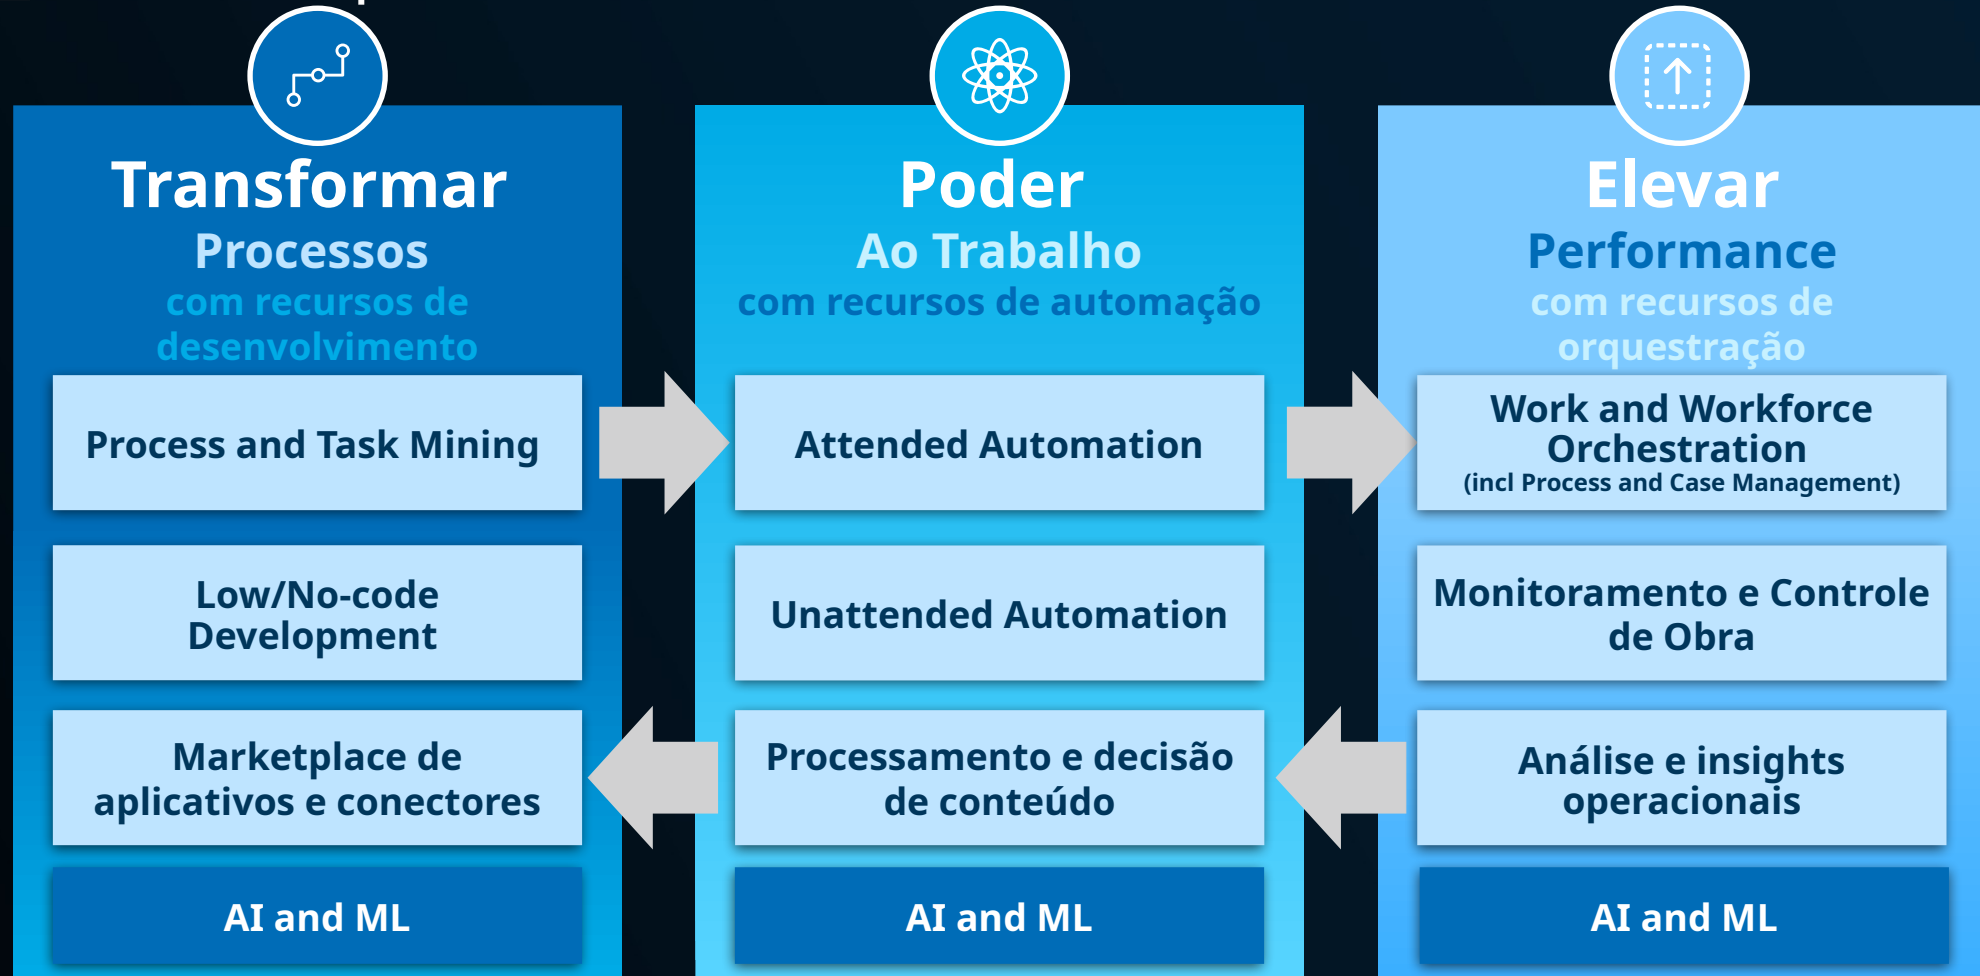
Transformar
Processos
com recursos de desenvolvimento

Process and Task Mining

Low/No-code Development

Marketplace de aplicativos e conectores

AI and ML

Poder
Ao Trabalho
com recursos de automação

Attended Automation

Unattended Automation

Processamento e decisão de conteúdo

AI and ML

Elevar
Performance
com recursos de orquestração

Work and Workforce Orchestration
(incl Process and Case Management)

Monitoramento e Controle de Obra

Análise e insights operacionais

AI and ML